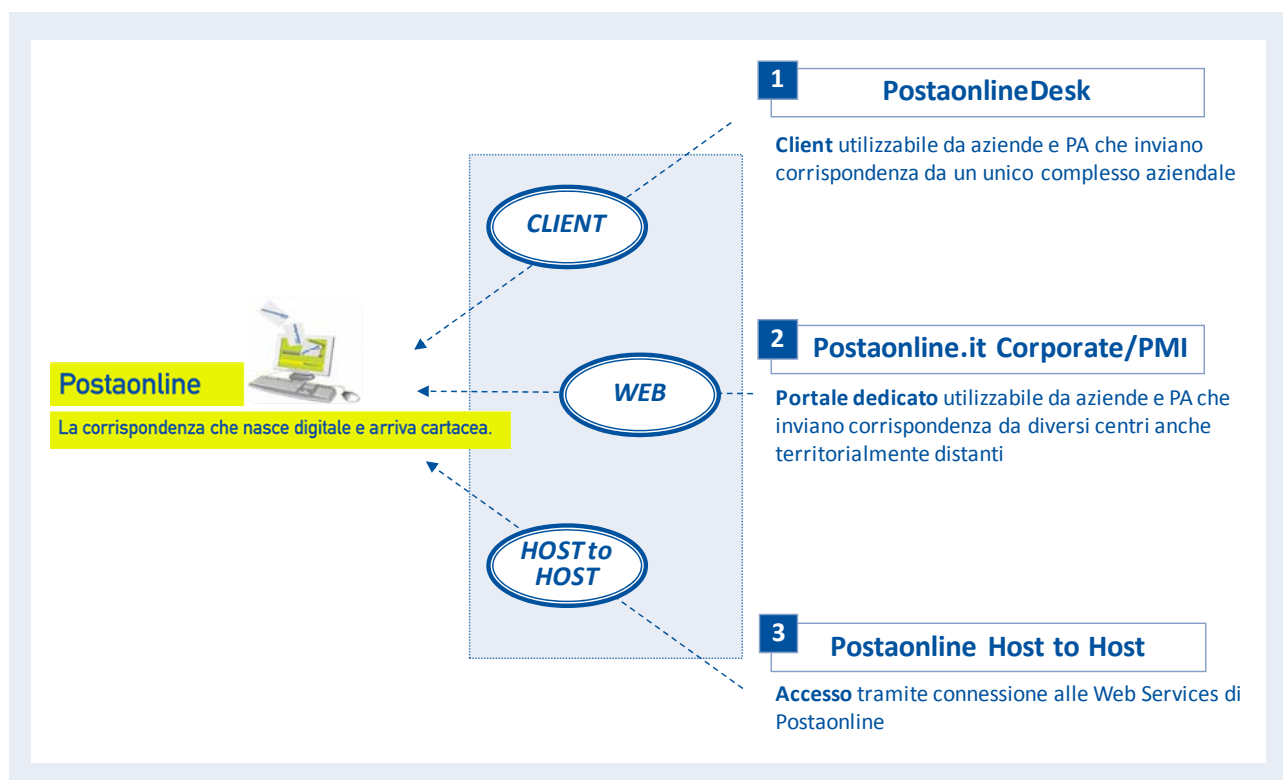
Postaonline

La corrispondenza che nasce digitale e arriva cartacea.

CLIENT

WEB

HOST to HOST

1 PostaonlineDesk

Client utilizzabile da aziende e PA che inviano corrispondenza da un unico complesso aziendale

2 Postaonline.it Corporate/PMI

Portale dedicato utilizzabile da aziende e PA che inviano corrispondenza da diversi centri anche territorialmente distanti

3 Postaonline Host to Host

Accesso tramite connessione alle Web Services di Postaonline